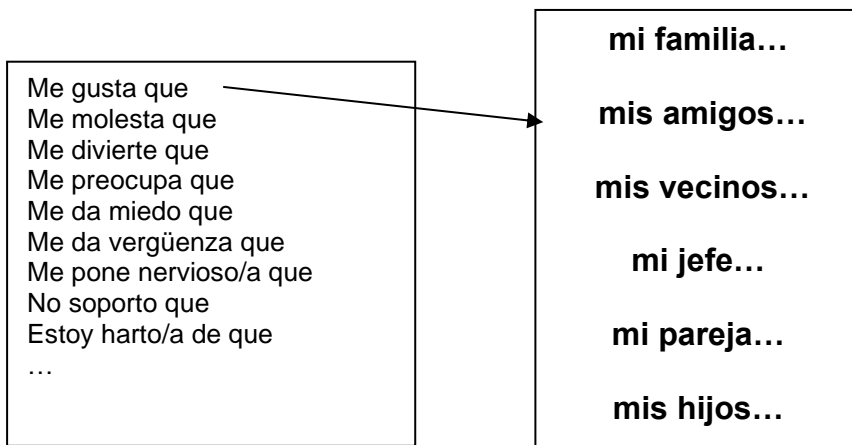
Me gusta que
Me molesta que
Me divierte que
Me preocupa que
Me da miedo que
Me da vergüenza que
Me pone nervioso/a que
No soporto que
Estoy harto/a de que
…

**mi familia…**

**mis amigos…**

**mis vecinos…**

**mi jefe…**

**mi pareja…**

**mis hijos…**